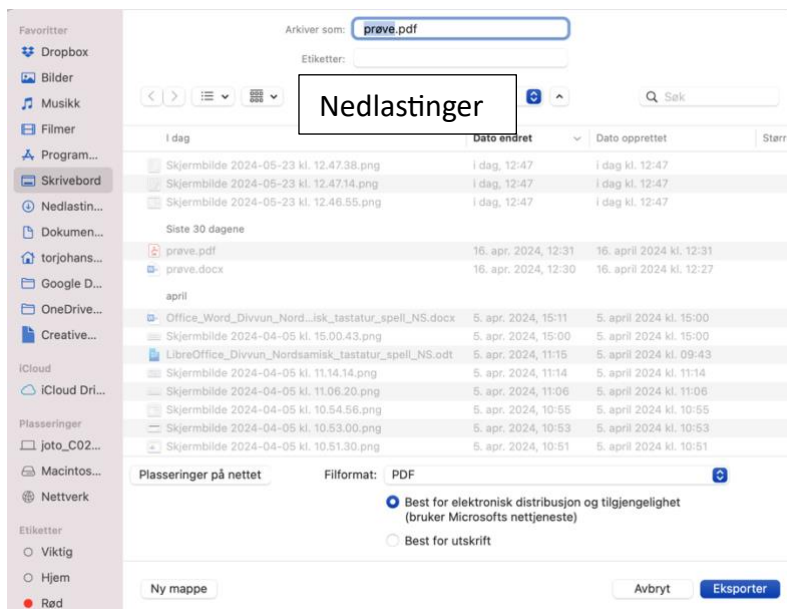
Favoritter
Dropbox
Bilder
Musikk
Filmer
Program...
Skrivebord
Nedlastin...
Dokumen...
torjohans...
Google D...
OneDrive...
Creative...
iCloud
iCloud Dri...
Plasseringer
joto_C02...
Macintos...
Nettverk
Etiketter
Viktig
Hjem
Rød

Arkiver som: prøve.pdf
Etiketter:

Nedlastinger

Søk

| I dag | Dato endret | Dato opprettet | Størr |
|---|---|---|---|
| Skjermbilde 2024-05-23 kl. 12.47.38.png | i dag, 12:47 | i dag kl. 12:47 | |
| Skjermbilde 2024-05-23 kl. 12.47.14.png | i dag, 12:47 | i dag kl. 12:47 | |
| Skjermbilde 2024-05-23 kl. 12.46.55.png | i dag, 12:47 | i dag kl. 12:47 | |
| Siste 30 dagene | | | |
| prøve.pdf | 16. apr. 2024, 12:31 | 16. april 2024 kl. 12:31 | |
| prøve.docx | 16. apr. 2024, 12:30 | 16. april 2024 kl. 12:27 | |
| april | | | |
| Office_Word_Divvun_Nord...isk_tastatur_spell_NS.docx | 5. apr. 2024, 15:11 | 5. april 2024 kl. 15:00 | |
| Skjermbilde 2024-04-05 kl. 15.00.43.png | 5. apr. 2024, 15:00 | 5. april 2024 kl. 15:00 | |
| LibreOffice_Divvun_Nordsamisk_tastatur_spell_NS.odt | 5. apr. 2024, 11:15 | 5. april 2024 kl. 09:43 | |
| Skjermbilde 2024-04-05 kl. 11.14.14.png | 5. apr. 2024, 11:14 | 5. april 2024 kl. 11:14 | |
| Skjermbilde 2024-04-05 kl. 11.06.20.png | 5. apr. 2024, 11:06 | 5. april 2024 kl. 11:06 | |
| Skjermbilde 2024-04-05 kl. 10.54.56.png | 5. apr. 2024, 10:55 | 5. april 2024 kl. 10:55 | |
| Skjermbilde 2024-04-05 kl. 10.53.00.png | 5. apr. 2024, 10:53 | 5. april 2024 kl. 10:53 | |
| Skjermbilde 2024-04-05 kl. 10.51.30.png | 5. apr. 2024, 10:51 | 5. april 2024 kl. 10:51 | |

Plasseringer på nettet
Filformat: PDF
Best for elektronisk distribusjon og tilgjengelighet (bruker Microsofts nettjeneste)
Best for utskrift

Ny mappe
Avbryt
Eksporter